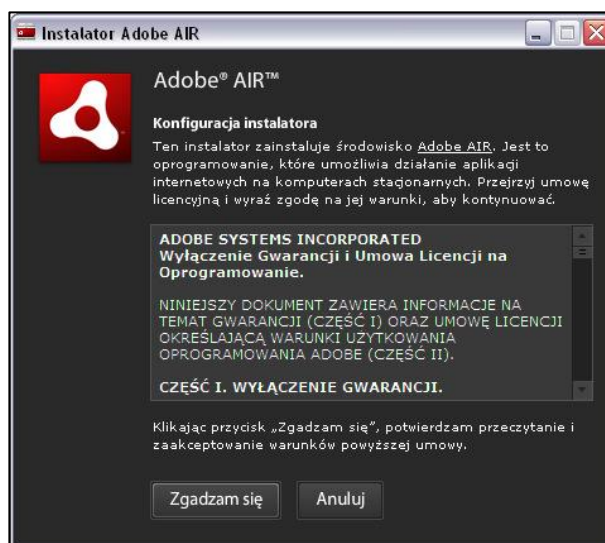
Instalator Adobe AIR

Adobe® AIR™

Konfiguracja instalatora

Ten instalator zainstaluje środowisko Adobe AIR. Jest to oprogramowanie, które umożliwia działanie aplikacji internetowych na komputerach stacjonarnych. Przejrzyj umowę licencyjną i wyraź zgodę na jej warunki, aby kontynuować.

ADOBE SYSTEMS INCORPORATED
Wyłączenie Gwarancji i Umowa Licencji na Oprogramowanie.

NINIEJSZY DOKUMENT ZAWIERA INFORMACJE NA TEMAT GWARANCJI (CZĘŚĆ I) ORAZ UMOWĘ LICENCJI OKREŚLAJĄCĄ WARUNKI UŻYTKOWANIA OPROGRAMOWANIA ADOBE (CZĘŚĆ II).

CZĘŚĆ I. WYŁĄCZENIE GWARANCJI.

Klikając przycisk „Zgadzam się”, potwierdzam przeczytanie i zaakceptowanie warunków powyższej umowy.

Zgadzam się

Anuluj